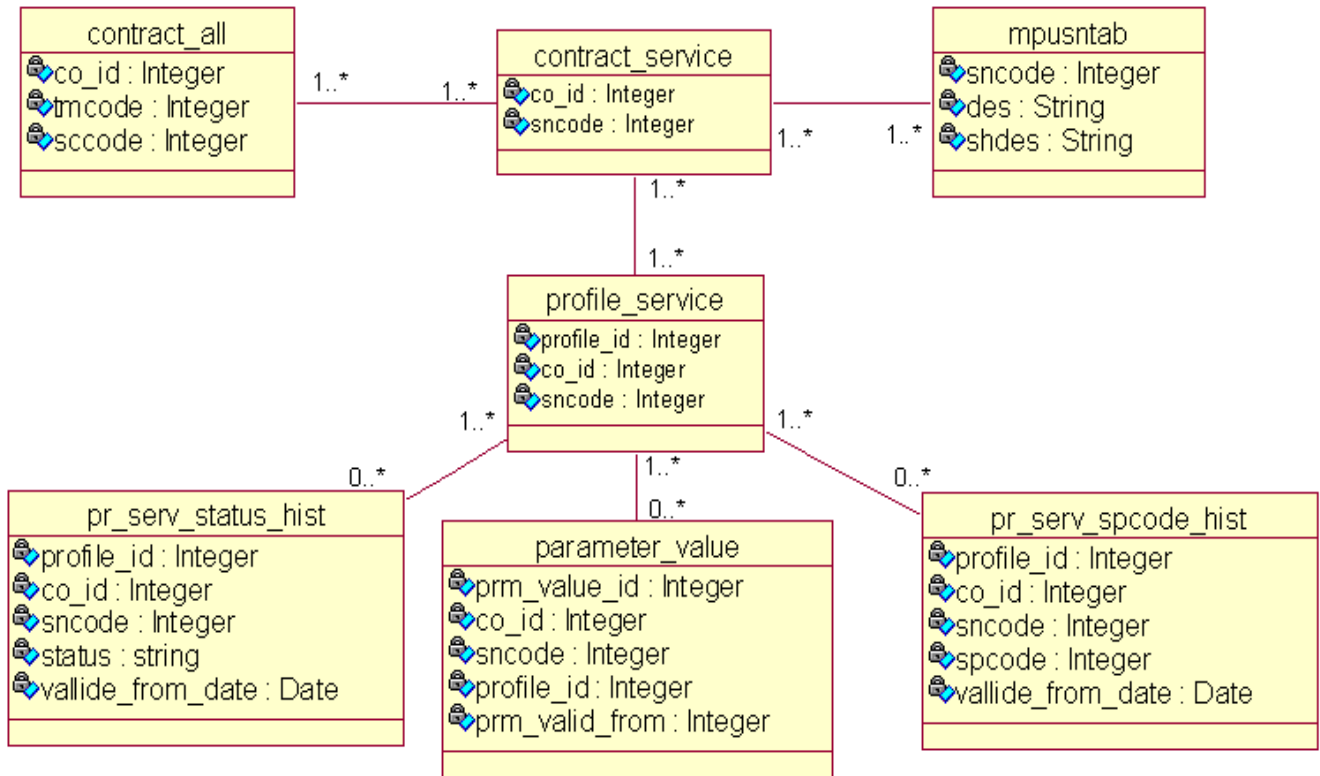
contract_all
co_id : Integer
tmcode : Integer
sccode : Integer

1..*

1..*

contract_service
co_id : Integer
sncode : Integer

1..*

1..*

mpusntab
sncode : Integer
des : String
shdes : String

1..*

1..*

profile_service
profile_id : Integer
co_id : Integer
sncode : Integer

1..*

0..*

1..*

0..*

1..*

0..*

pr_serv_status_hist
profile_id : Integer
co_id : Integer
sncode : Integer
status : string
vallide_from_date : Date

parameter_value
prm_value_id : Integer
co_id : Integer
sncode : Integer
profile_id : Integer
prm_valid_from : Integer

pr_serv_spcode_hist
profile_id : Integer
co_id : Integer
sncode : Integer
spcode : Integer
vallide_from_date : Date